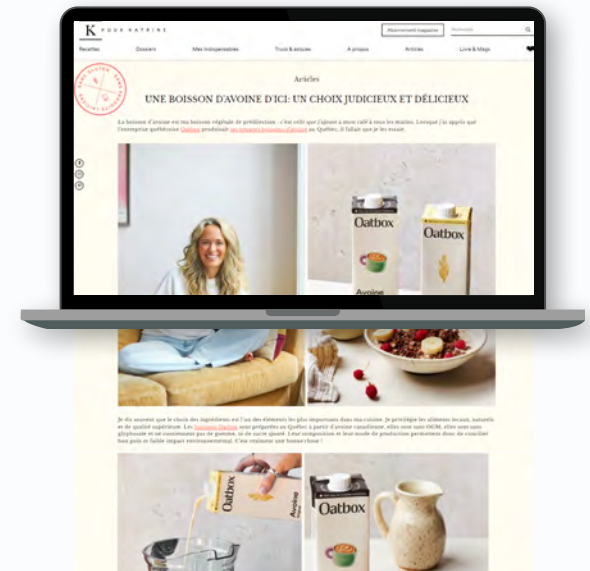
K POUR KATRINE

Abonnement magazine

Recettes Dossiers Mes indispensables Trucs & astuces À propos Articles Love & Maps

Articles

UNE BOISSON D'AVOINE D'ICI: UN CHOIX JUDICIEUX ET DÉLICIEUX

La boisson d'avoine est ma boisson végétale de prédilection : c'est celle que j'ajoute à mon café à tous les matins. Lorsque j'ai appris que l'entreprise québécoise Oatbox produisait ses boissons d'avoine au Québec, il fallait que je les essaie.

Oatbox

Oatbox

Avoine

Je dis souvent que le choix des ingrédients est l'un des éléments les plus importants dans ma cuisine. Je privilégie les aliments locaux, naturels et de qualité supérieure. Les boissons Oatbox sont préparées au Québec à partir d'avoine canadienne, elles sont sans OGM, elles sont sans glyphosate et ne contiennent pas de gomme, ni de sucre ajouté. Leur composition et leur mode de production permettent donc de concilier bon goût et faible impact environnemental. C'est vraiment une bonne chose !

Oatbox

Avoine

Oatbox